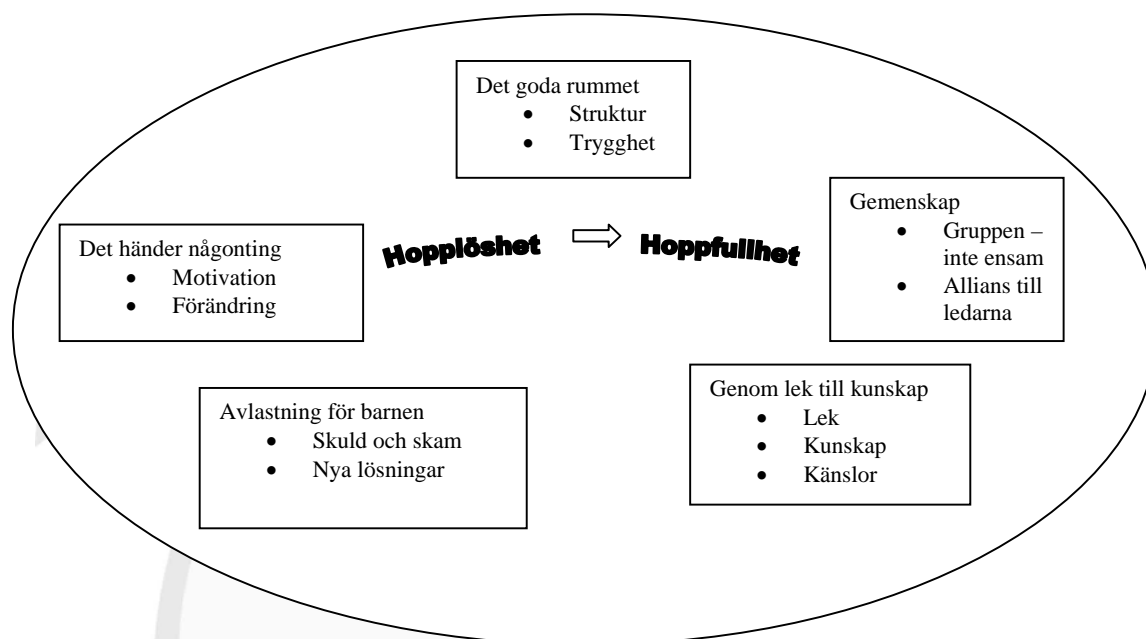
Det goda rummet
- Struktur
- Trygghet

Gemenskap
- Gruppen – inte ensam
- Allians till ledarna

Det händer någonting
- Motivation
- Förändring

Hopplöshet $\Rightarrow$ Hoppfullhet

Avlastning för barnen
- Skuld och skam
- Nya lösningar

Genom lek till kunskap
- Lek
- Kunskap
- Känslor